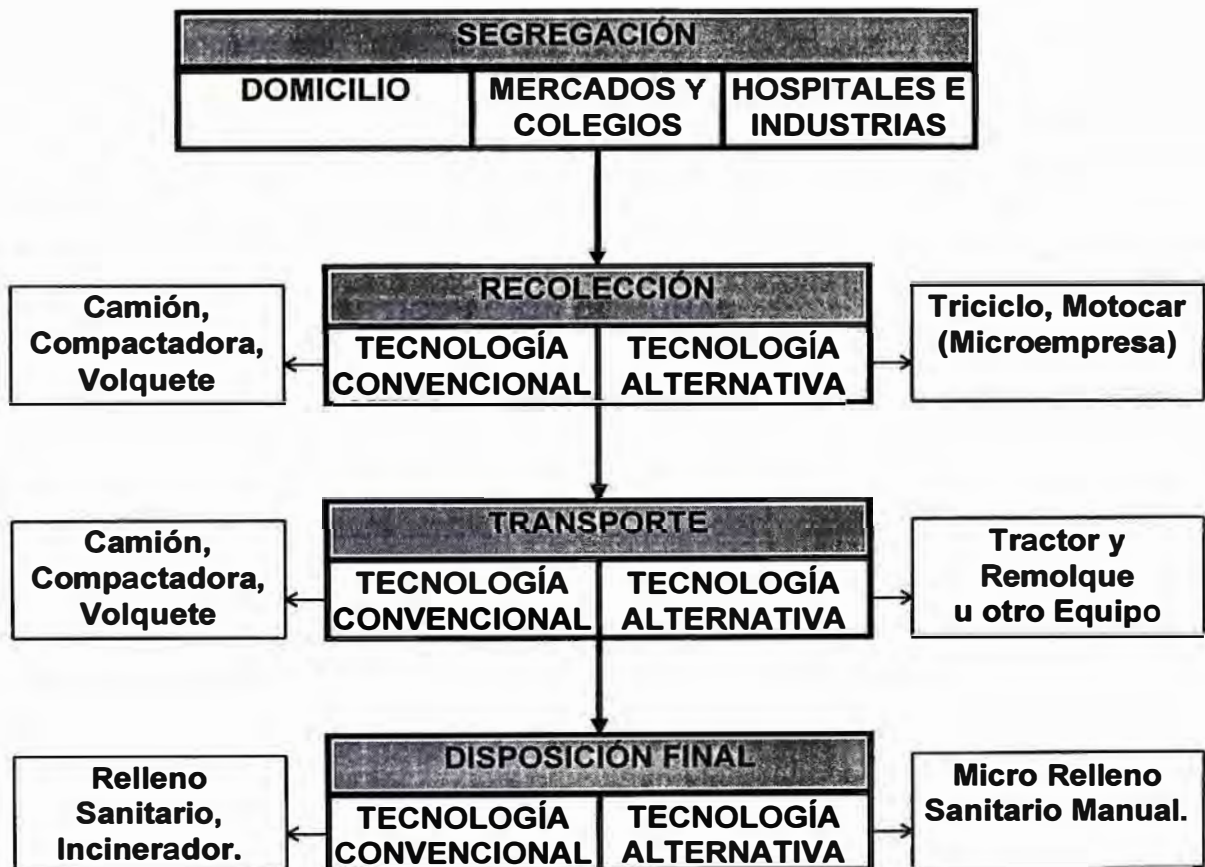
SEGREGACIÓN

DOMICILIO | MERCADOS Y COLEGIOS | HOSPITALES E INDUSTRIAS

RECOLECCIÓN

Camión, Compactadora, Volquete

TECNOLOGÍA CONVENCIONAL | TECNOLOGÍA ALTERNATIVA

Triciclo, Motocar (Microempresa)

TRANSPORTE

Camión, Compactadora, Volquete

TECNOLOGÍA CONVENCIONAL | TECNOLOGÍA ALTERNATIVA

Tractor y Remolque u otro Equipo

DISPOSICIÓN FINAL

Relleno Sanitario, Incinerador.

TECNOLOGÍA CONVENCIONAL | TECNOLOGÍA ALTERNATIVA

Micro Relleno Sanitario Manual.